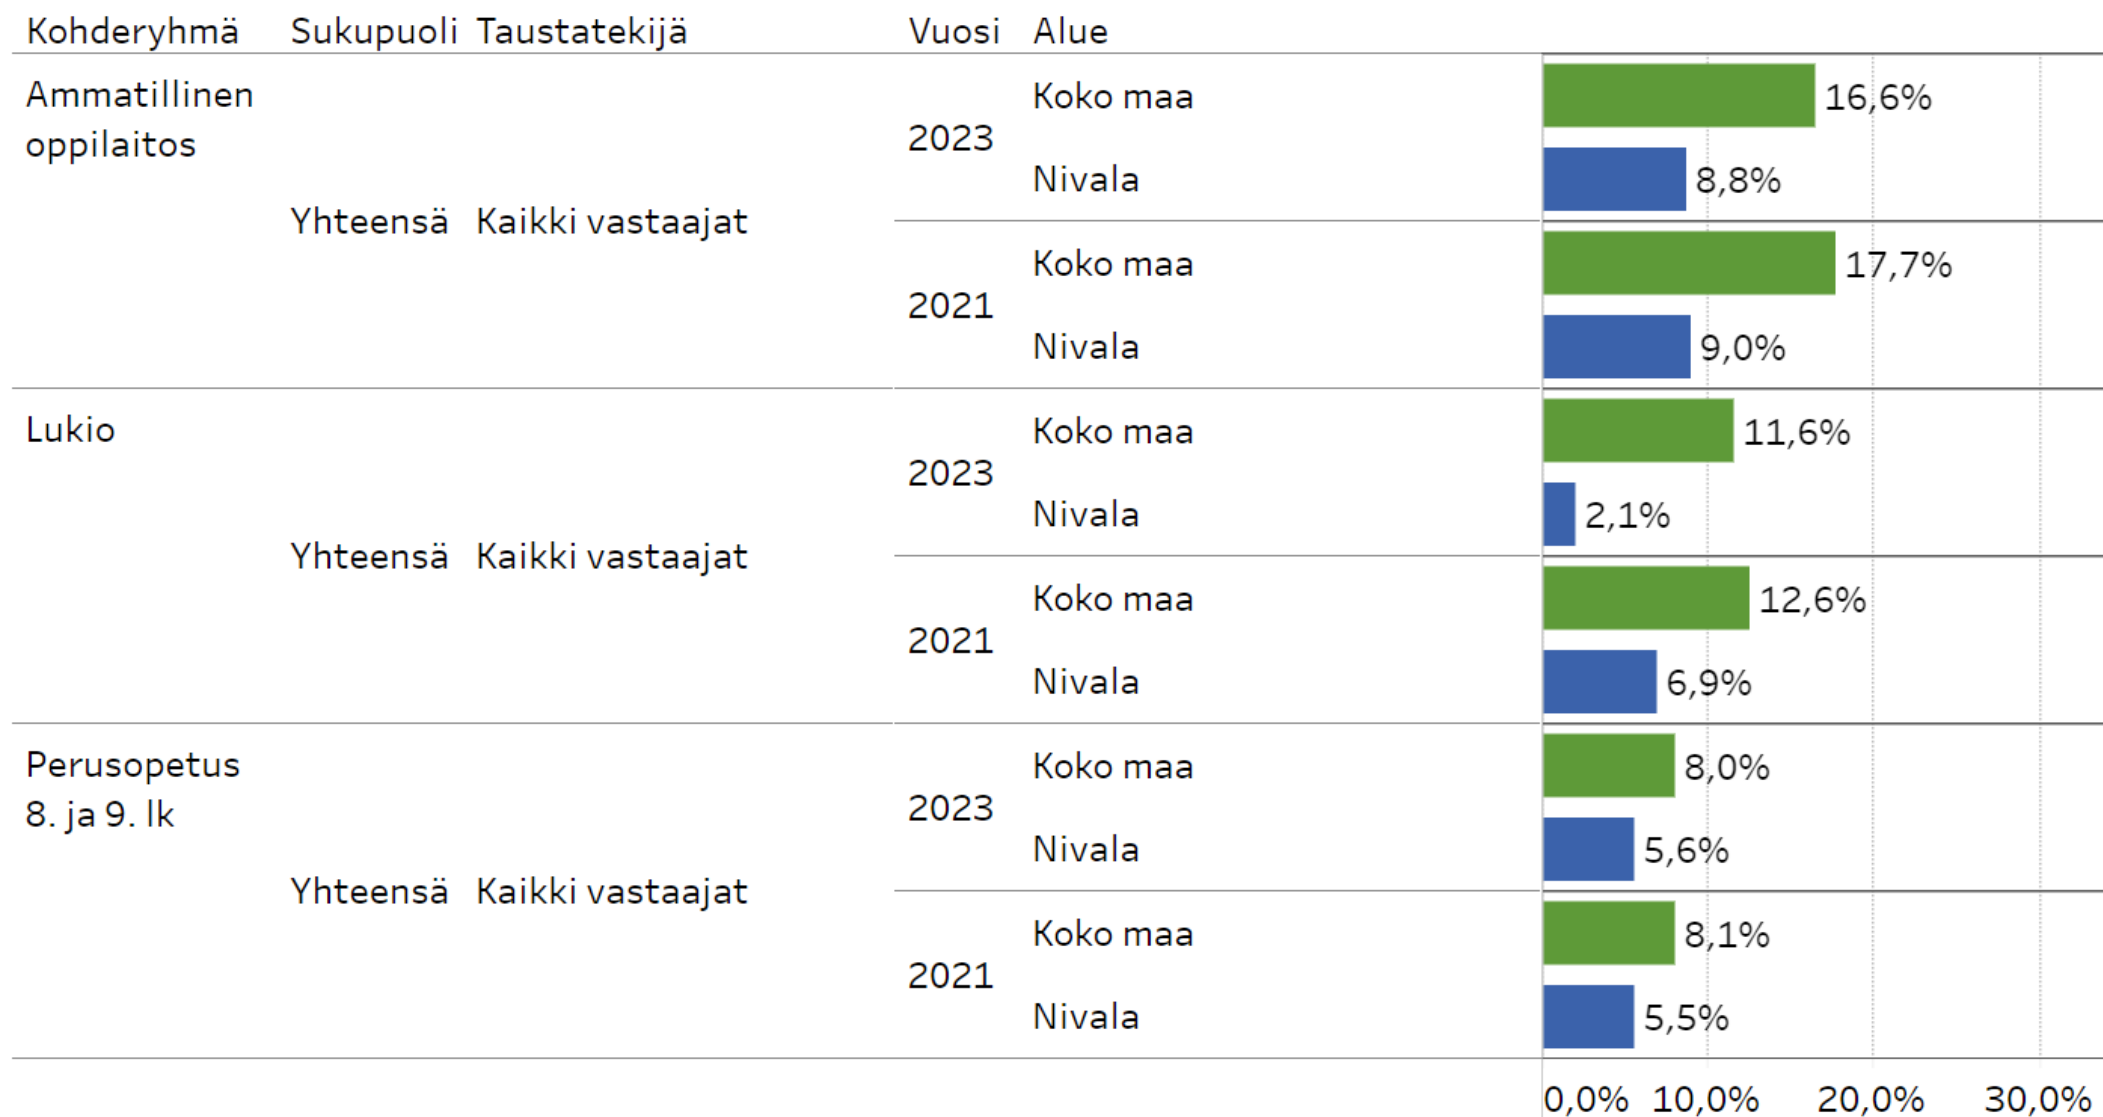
| Kohderyhmä | Sukupuoli | Taustatekijä | Vuosi | Alue | |
|---|---|---|---|---|---|
| Ammatillinen oppilaitos | Yhteensä | Kaikki vastaajat | 2023 | Koko maa | 16,6% |
| | | | | Nivala | 8,8% |
| | | | 2021 | Koko maa | 17,7% |
| | | | | Nivala | 9,0% |
| Lukio | Yhteensä | Kaikki vastaajat | 2023 | Koko maa | 11,6% |
| | | | | Nivala | 2,1% |
| | | | 2021 | Koko maa | 12,6% |
| | | | | Nivala | 6,9% |
| Perusopetus 8. ja 9. lk | Yhteensä | Kaikki vastaajat | 2023 | Koko maa | 8,0% |
| | | | | Nivala | 5,6% |
| | | | 2021 | Koko maa | 8,1% |
| | | | | Nivala | 5,5% |

0,0% 10,0% 20,0% 30,0%